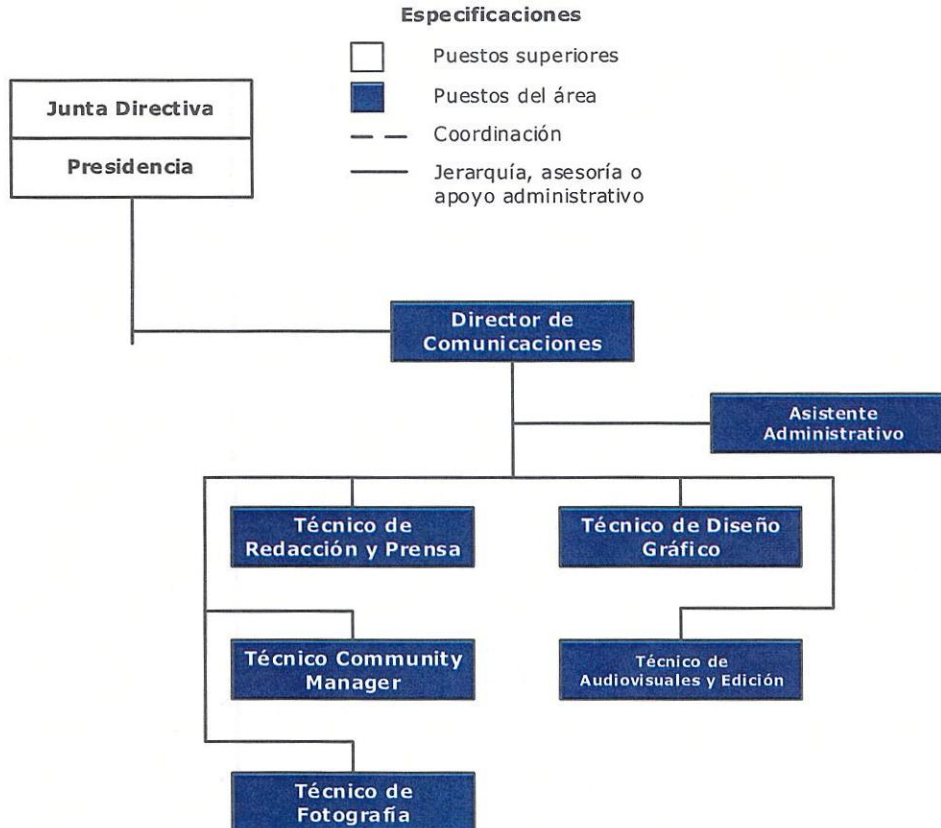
Especificaciones

Puestos superiores

Puestos del área

Coordinación

Jerarquía, asesoría o apoyo administrativo

Junta Directiva

Presidencia

Director de Comunicaciones

Asistente Administrativo

Técnico de Redacción y Prensa

Técnico de Diseño Gráfico

Técnico Community Manager

Técnico de Audiovisuales y Edición

Técnico de Fotografía